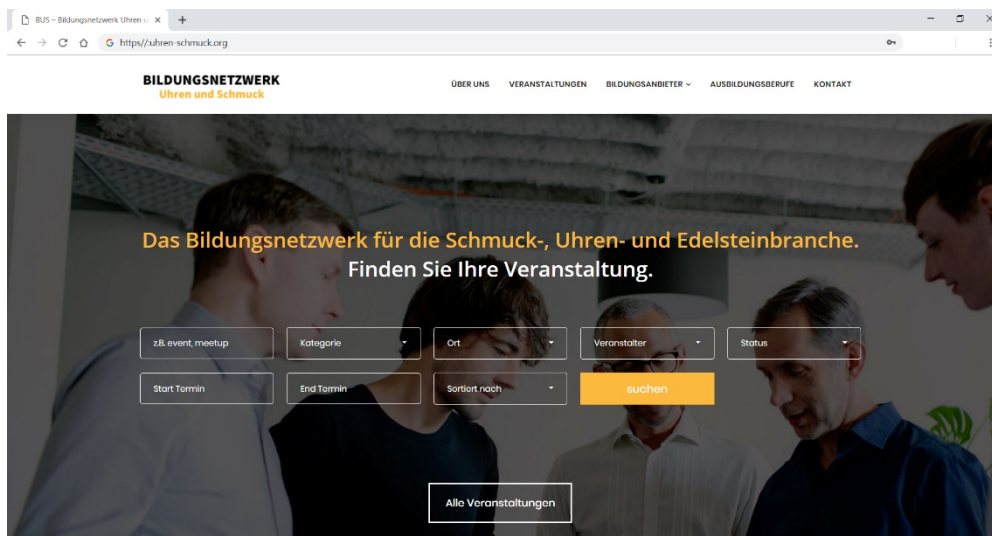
BUS – Bildungsnetzwerk Uhren u ×
https://uhren-schmuck.org

BILDUNGSNETZWERK
Uhren und Schmuck

ÜBER UNS
VERANSTALTUNGEN
BILDUNGSANBIETER
AUSBILDUNGSBERUFE
KONTAKT

Das Bildungsnetzwerk für die Schmuck-, Uhren- und Edelsteinbranche.
Finden Sie Ihre Veranstaltung.

z.B. event, meetup
Kategorie
Ort
Veranstalter
Status
Start Termin
End Termin
Sortiert nach
suchen

Alle Veranstaltungen